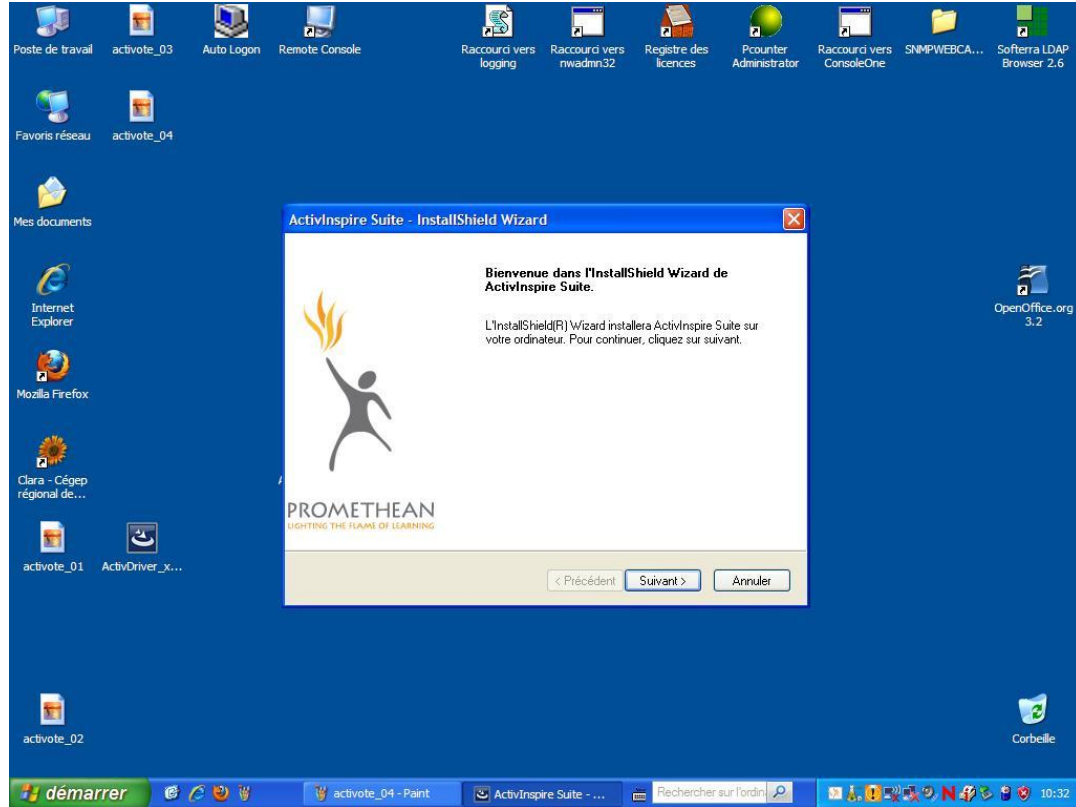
Poste de travail
activote_03
Auto Logon
Remote Console
Raccourci vers logging
Raccourci vers nwadmn32
Registre des licences
Pcounter Administrator
Raccourci vers ConsoleOne
SNMPWEBCA...
Softerra LDAP Browser 2.6

Favoris réseau
activote_04

Mes documents

Internet Explorer

Mozilla Firefox

Clara - Cégep régional de...

activote_01
ActivDriver_x...

activote_02

OpenOffice.org 3.2

Corbeille

ActivInspire Suite - InstallShield Wizard

Bienvenue dans l'InstallShield Wizard de ActivInspire Suite.

L'InstallShield(R) Wizard installera ActivInspire Suite sur votre ordinateur. Pour continuer, cliquez sur suivant.

PROMETHEAN
LIGHTING THE FLAME OF LEARNING

< Précédent
Suivant >
Annuler

démarrer
activote_04 - Paint
ActivInspire Suite - ...
Rechercher sur l'ordin
10:32